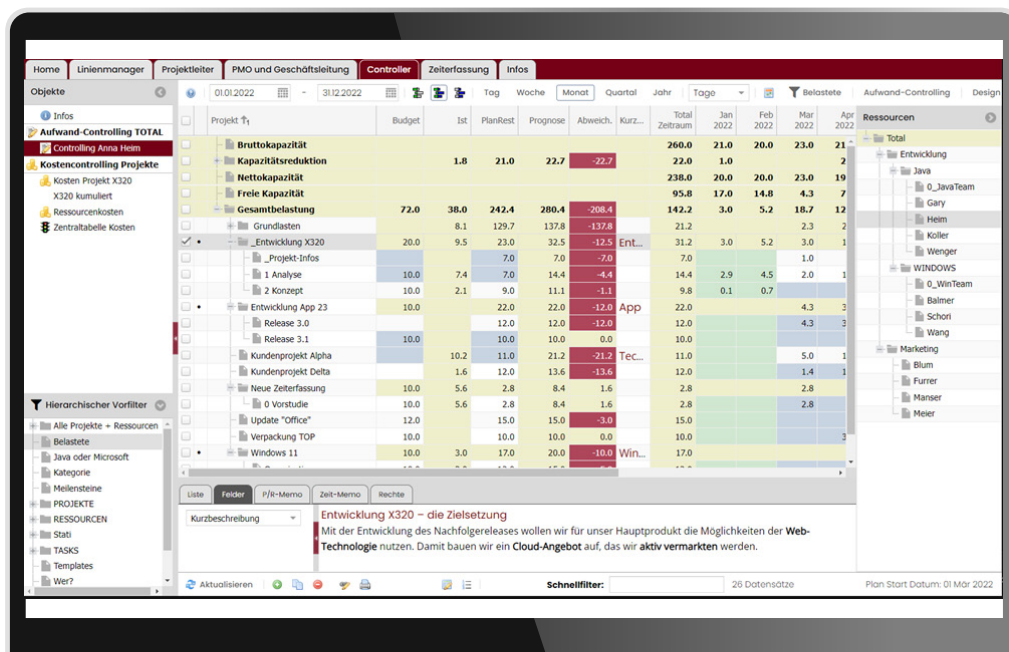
Home | Linienmanager | Projektleiter | PMO und Geschäftsleitung | Controller | Zeiterfassung | Infos

Objekte
Infos
Aufwand-Controlling TOTAL
Controlling Anna Heim
Kostencontrolling Projekte
Kosten Projekt X320
X320 kumuliert
Ressourcenkosten
Zentraltabelle Kosten

01.01.2022 - 31.12.2022 Tag Woche Monat Quartal Jahr Tage Belastete Aufwand-Controlling Design

| | Projekt | Budget | Ist | PlanRest | Prognose | Abweich. | Kurz... | Total Zeitraum | Jan 2022 | Feb 2022 | Mar 2022 | Apr 2022 |
|---|---|---|---|---|---|---|---|---|---|---|---|---|
| | Bruttokapazität | | | | | | | 260.0 | 21.0 | 20.0 | 23.0 | 21 |
| | Kapazitätsreduktion | | 1.8 | 21.0 | 22.7 | -22.7 | | 22.0 | 1.0 | | | |
| | Nettokapazität | | | | | | | 238.0 | 20.0 | 20.0 | 23.0 | 19 |
| | Freie Kapazität | | | | | | | 95.8 | 17.0 | 14.8 | 4.3 | 7 |
| | Gesamtbelastung | 72.0 | 38.0 | 242.4 | 280.4 | -208.4 | | 142.2 | 3.0 | 5.2 | 18.7 | 12 |
| | Grundlasten | | 8.1 | 129.7 | 137.8 | -137.8 | | 21.2 | | | 2.3 | 2 |
| ✓ • | _Entwicklung X320 | 20.0 | 9.5 | 23.0 | 32.5 | -12.5 | Ent... | 31.2 | 3.0 | 5.2 | 3.0 | 1 |
| | _Projekt-Infos | | | 7.0 | 7.0 | -7.0 | | 7.0 | | | 1.0 | |
| | 1 Analyse | 10.0 | 7.4 | 7.0 | 14.4 | -4.4 | | 14.4 | 2.9 | 4.5 | 2.0 | 1 |
| | 2 Konzept | 10.0 | 2.1 | 9.0 | 11.1 | -1.1 | | 9.8 | 0.1 | 0.7 | | |
| • | Entwicklung App 23 | 10.0 | | 22.0 | 22.0 | -12.0 | App | 22.0 | | | 4.3 | 3 |
| | Release 3.0 | | | 12.0 | 12.0 | -12.0 | | 12.0 | | | 4.3 | 3 |
| | Release 3.1 | 10.0 | | 10.0 | 10.0 | 0.0 | | 10.0 | | | | |
| | Kundenprojekt Alpha | | 10.2 | 11.0 | 21.2 | -21.2 | Tec... | 11.0 | | | 5.0 | 1 |
| | Kundenprojekt Delta | | 1.6 | 12.0 | 13.6 | -13.6 | | 12.0 | | | 1.4 | 1 |
| | Neue Zeiterfassung | 10.0 | 5.6 | 2.8 | 8.4 | 1.6 | | 2.8 | | | 2.8 | |
| | 0 Vorstudie | 10.0 | 5.6 | 2.8 | 8.4 | 1.6 | | 2.8 | | | 2.8 | |
| | Update "Office" | 12.0 | | 15.0 | 15.0 | -3.0 | | 15.0 | | | | |
| | Verpackung TOP | 10.0 | | 10.0 | 10.0 | 0.0 | | 10.0 | | | | 3 |
| • | Windows 11 | 10.0 | 3.0 | 17.0 | 20.0 | -10.0 | Win... | 17.0 | | | | |

Ressourcen
Total
Entwicklung
Java
0_JavaTeam
Gary
Heim
Koller
Wenger
WINDOWS
0_WinTeam
Balmer
Schori
Wang
Marketing
Blum
Furrer
Manser
Meier

Hierarchischer Vorfilter
Alle Projekte + Ressourcen
Belastete
Java oder Microsoft
Kategorie
Meilensteine
PROJEKTE
RESSOURCEN
Stati
TASKS
Templates
Wer?

Liste | Felder | P/R-Memo | Zeit-Memo | Rechte

Kurzbeschreibung

Entwicklung X320 – die Zielsetzung
Mit der Entwicklung des Nachfolgereleases wollen wir für unser Hauptprodukt die Möglichkeiten der Web-Technologie nutzen. Damit bauen wir ein Cloud-Angebot auf, das wir aktiv vermarkten werden.

Aktualisieren
Schnellfilter: 26 Datensätze Plan Start Datum: 01 Mär 2022